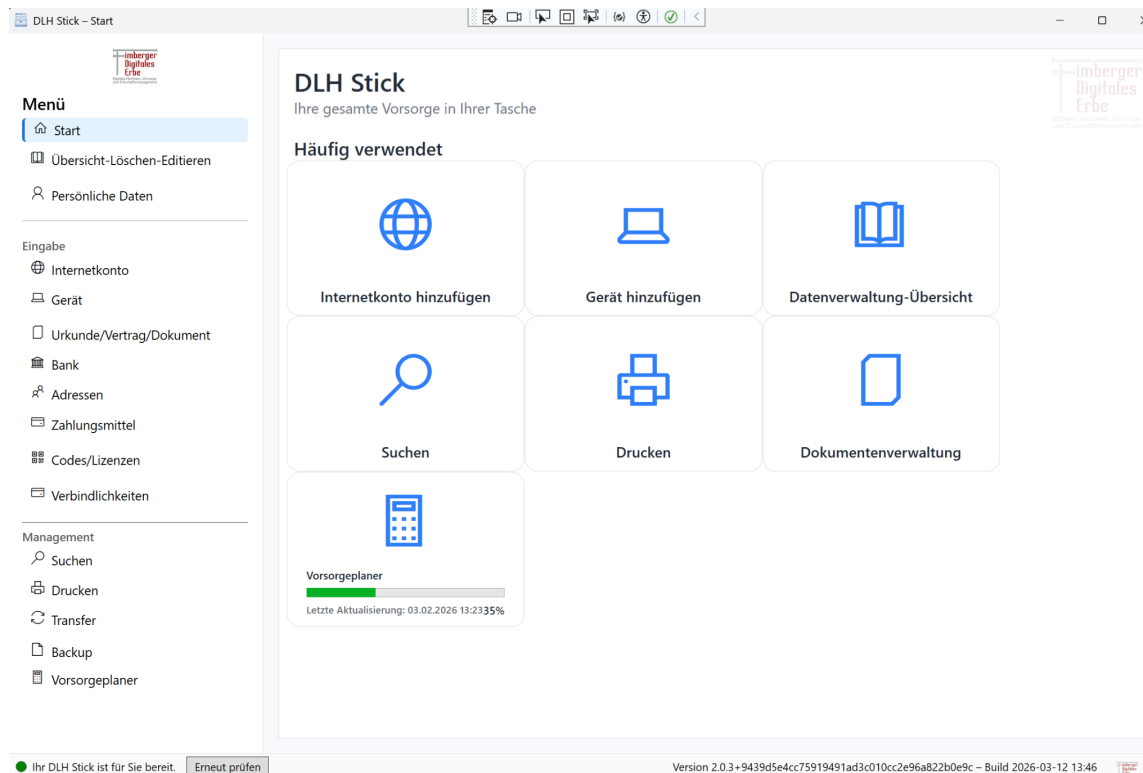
DLH Stick – Start

imberger Digitales Erbe

Menü
Start
Übersicht-Löschen-Editieren
Persönliche Daten

Eingabe
Internetkonto
Gerät
Urkunde/Vertrag/Dokument
Bank
Adressen
Zahlungsmittel
Codes/Lizenzen
Verbindlichkeiten

Management
Suchen
Drucken
Transfer
Backup
Vorsorgeplaner

DLH Stick
Ihre gesamte Vorsorge in Ihrer Tasche

imberger Digitales Erbe

Häufig verwendet

Internetkonto hinzufügen
Gerät hinzufügen
Datenverwaltung-Übersicht
Suchen
Drucken
Dokumentenverwaltung

Vorsorgeplaner
Letzte Aktualisierung: 03.02.2026 13:23 35%

Ihr DLH Stick ist für Sie bereit. Erneut prüfen
Version 2.0.3+9439d5e4cc75919491ad3c010cc2e96a822b0e9c – Build 2026-03-12 13:46